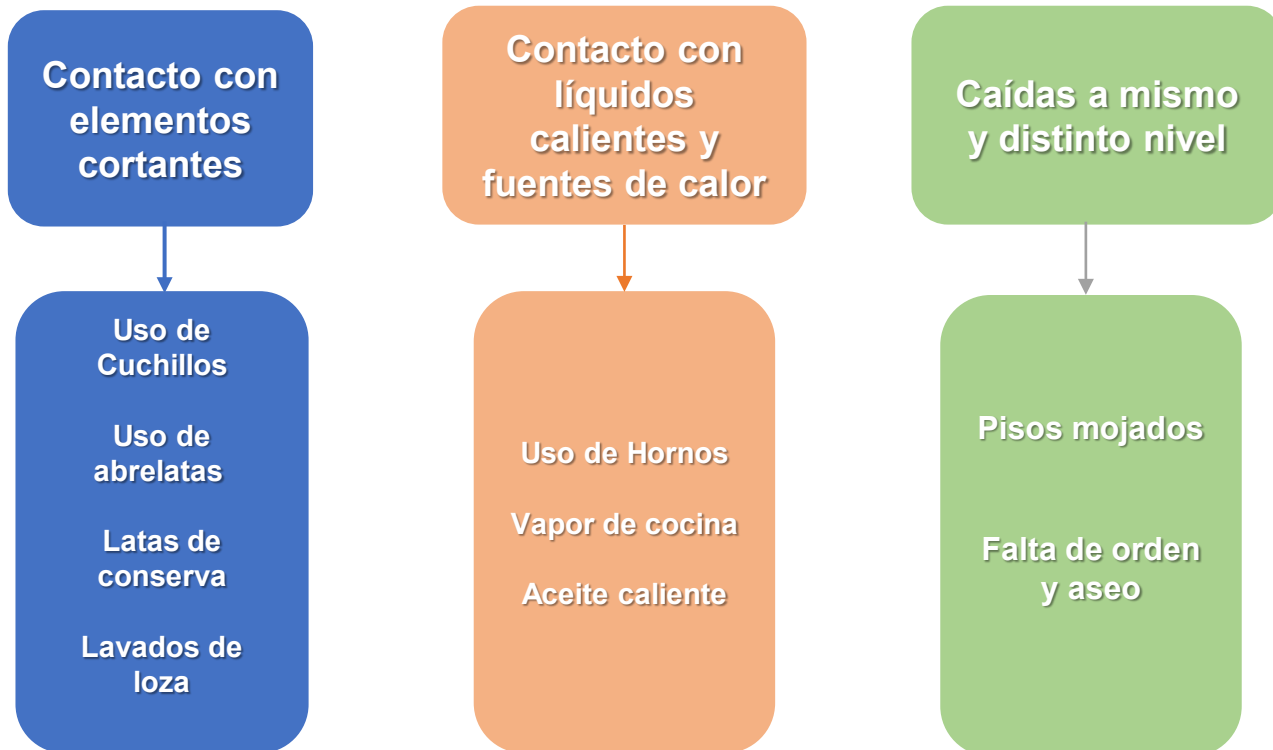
Contacto con elementos cortantes

Uso de Cuchillos

Uso de abrelatas

Latas de conserva

Lavados de loza

Contacto con líquidos calientes y fuentes de calor

Uso de Hornos

Vapor de cocina

Aceite caliente

Caídas a mismo y distinto nivel

Pisos mojados

Falta de orden y aseo